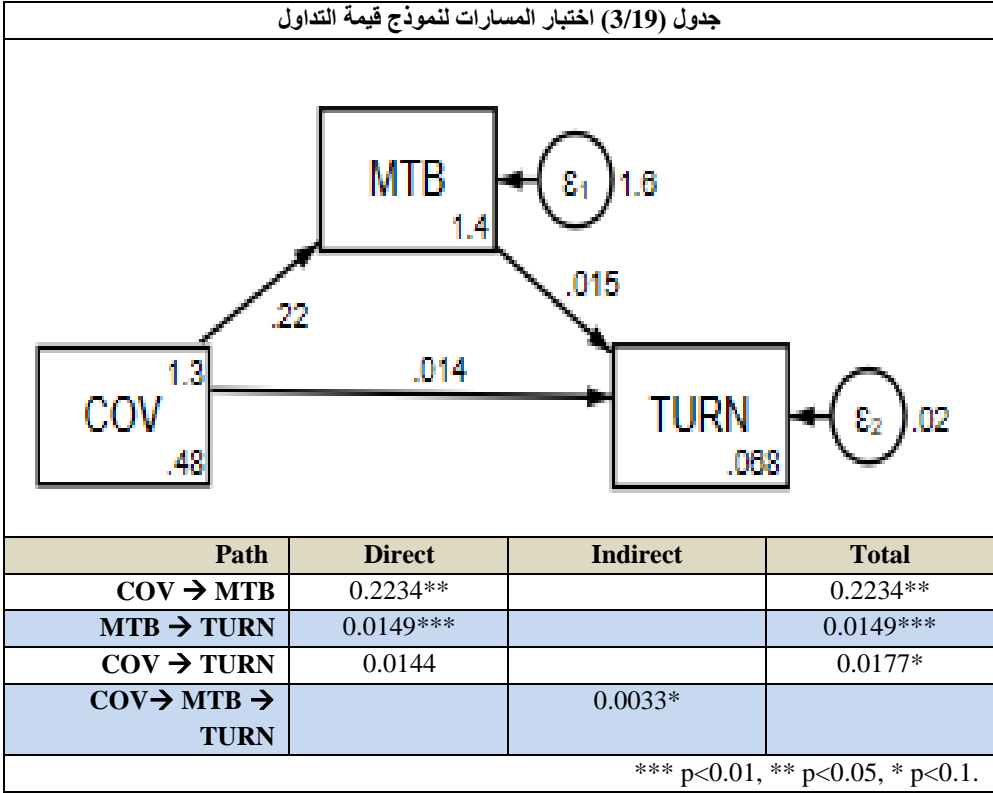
جدول (3/19) اختبار المسارات لنموذج قيمة التداول

MTB
1.4
$\varepsilon_1$ 1.6
.015
.22
1.3
.014
COV
.48
TURN
.068
$\varepsilon_2$ .02

| Path | Direct | Indirect | Total |
|---|---|---|---|
| COV → MTB | 0.2234** | | 0.2234** |
| MTB → TURN | 0.0149*** | | 0.0149*** |
| COV → TURN | 0.0144 | | 0.0177* |
| COV→ MTB → TURN | | 0.0033* | |

*** p<0.01, ** p<0.05, * p<0.1.